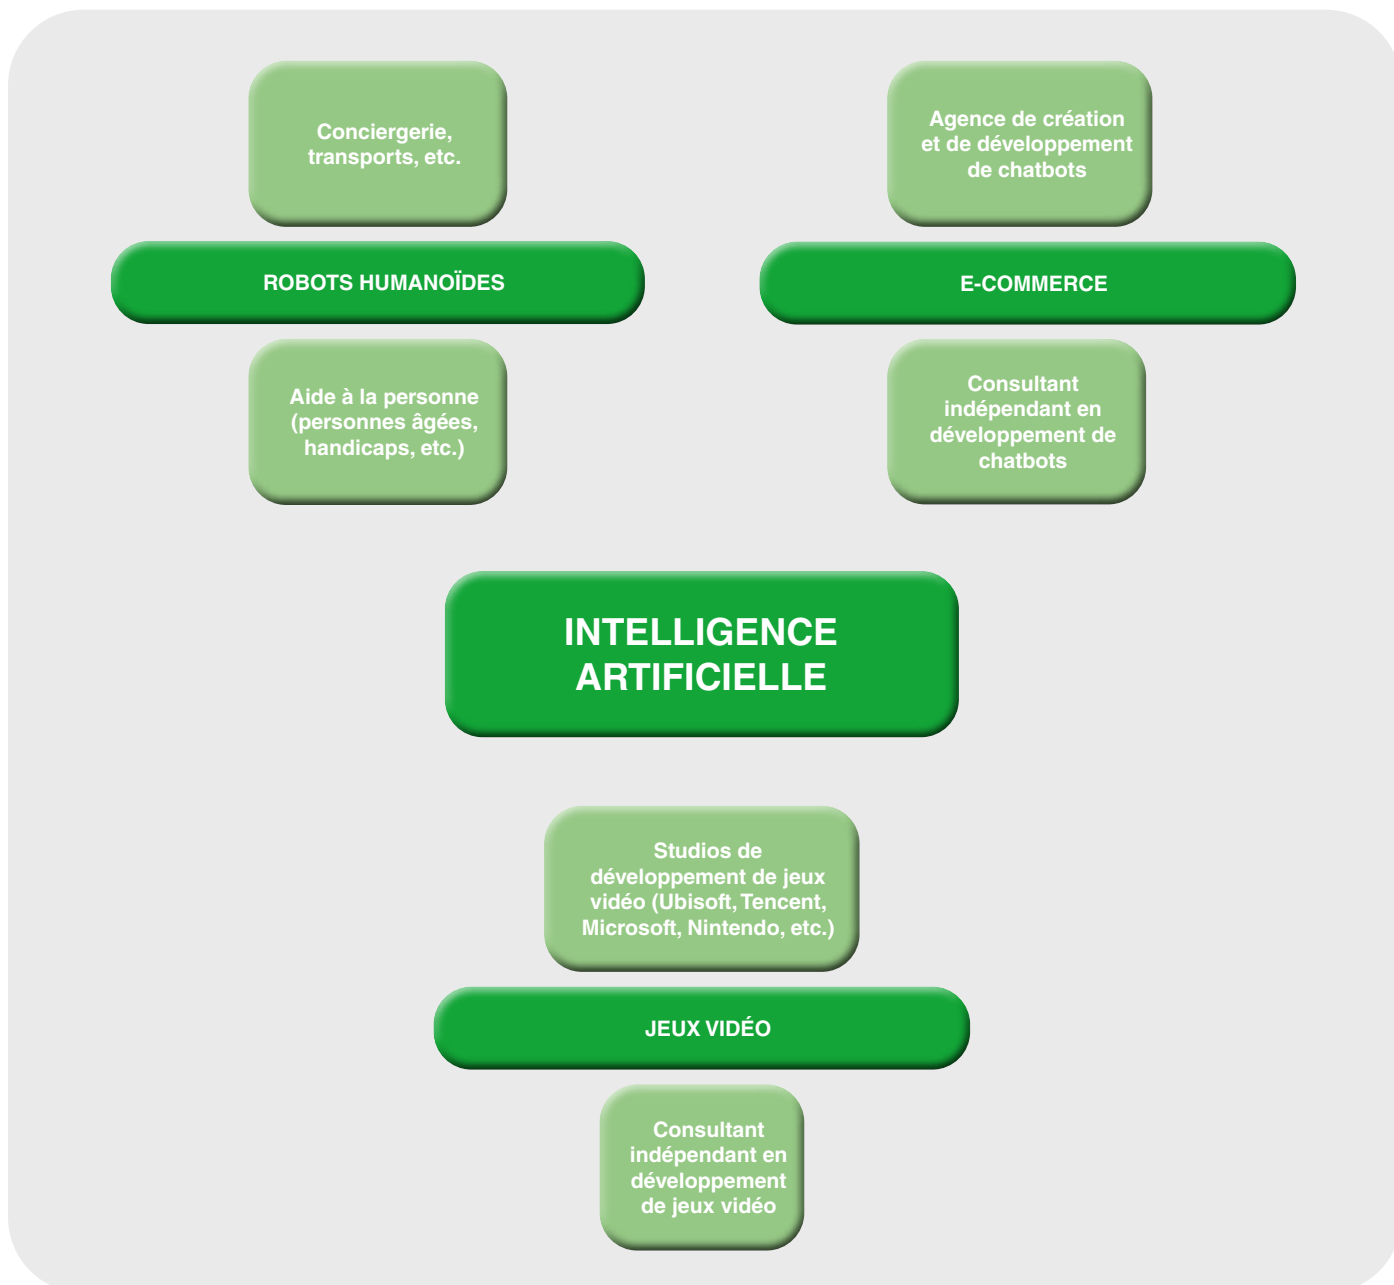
Conciergerie, transports, etc.

ROBOTS HUMANOÏDES

Aide à la personne (personnes âgées, handicaps, etc.)

Agence de création et de développement de chatbots

E-COMMERCE

Consultant indépendant en développement de chatbots

INTELLIGENCE ARTIFICIELLE

Studios de développement de jeux vidéo (Ubisoft, Tencent, Microsoft, Nintendo, etc.)

JEUX VIDÉO

Consultant indépendant en développement de jeux vidéo